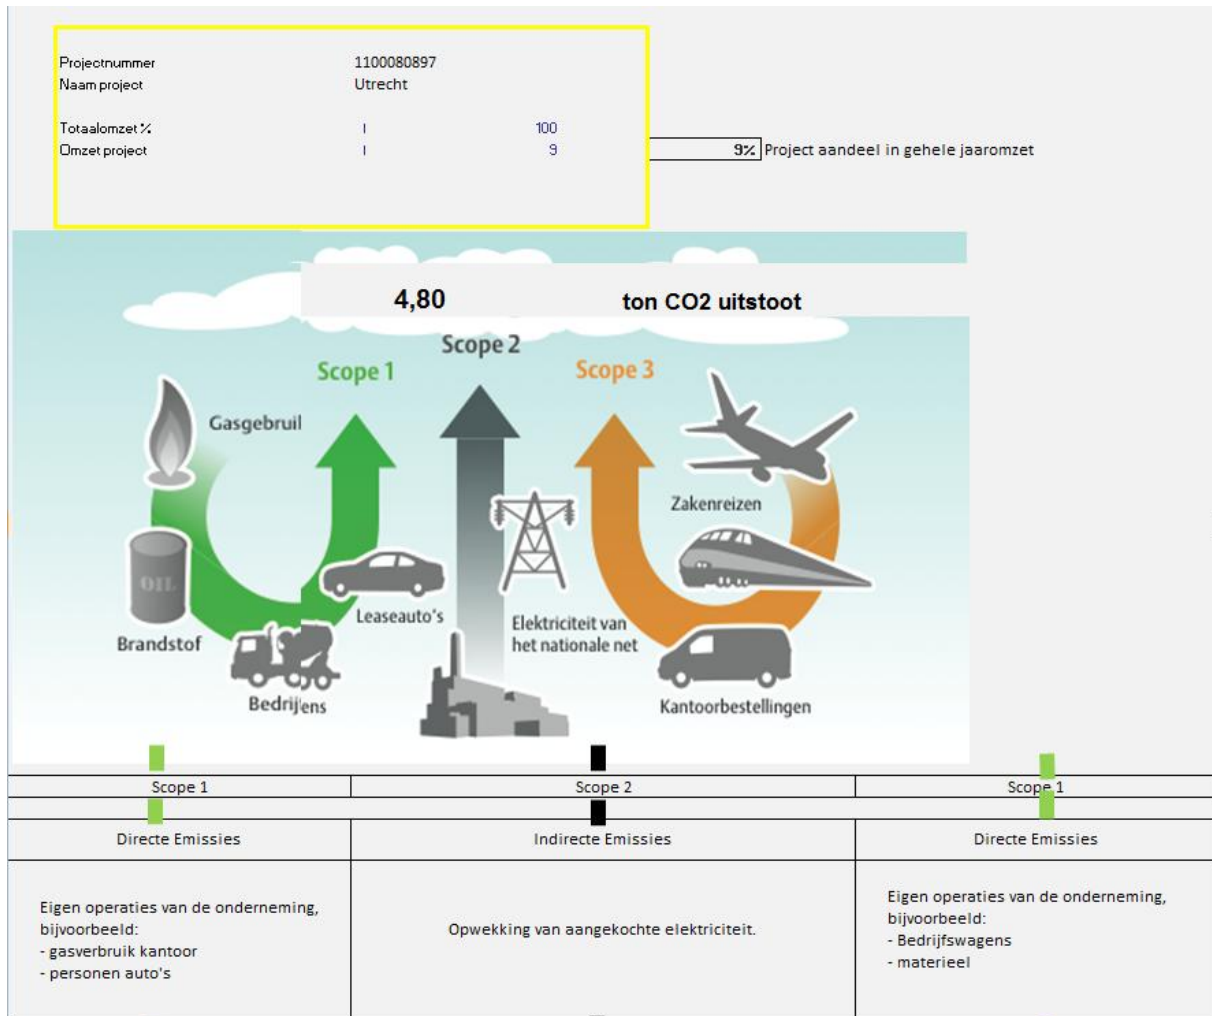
Projectnummer 1100080897
Naam project Utrecht

Totaalomzet % | 100
Omzet project | 9

9% Project aandeel in gehele jaaromzet

4,80 ton CO2 uitstoot

Scope 2

Scope 1

Scope 3

Gasgebruil

Zakenreizen

OIL

Leaseauto's

Elektriciteit van het nationale net

Brandstof

Bedrij ens

Kantoorbestellingen

| Scope 1 | Scope 2 | Scope 1 |
|---|---|---|
| Directe Emissies | Indirecte Emissies | Directe Emissies |
| Eigen operaties van de onderneming, bijvoorbeeld:<br>- gasverbruik kantoor<br>- personen auto's | Opwekking van aangekochte elektriciteit. | Eigen operaties van de onderneming, bijvoorbeeld:<br>- Bedrijfswagens<br>- materieel |